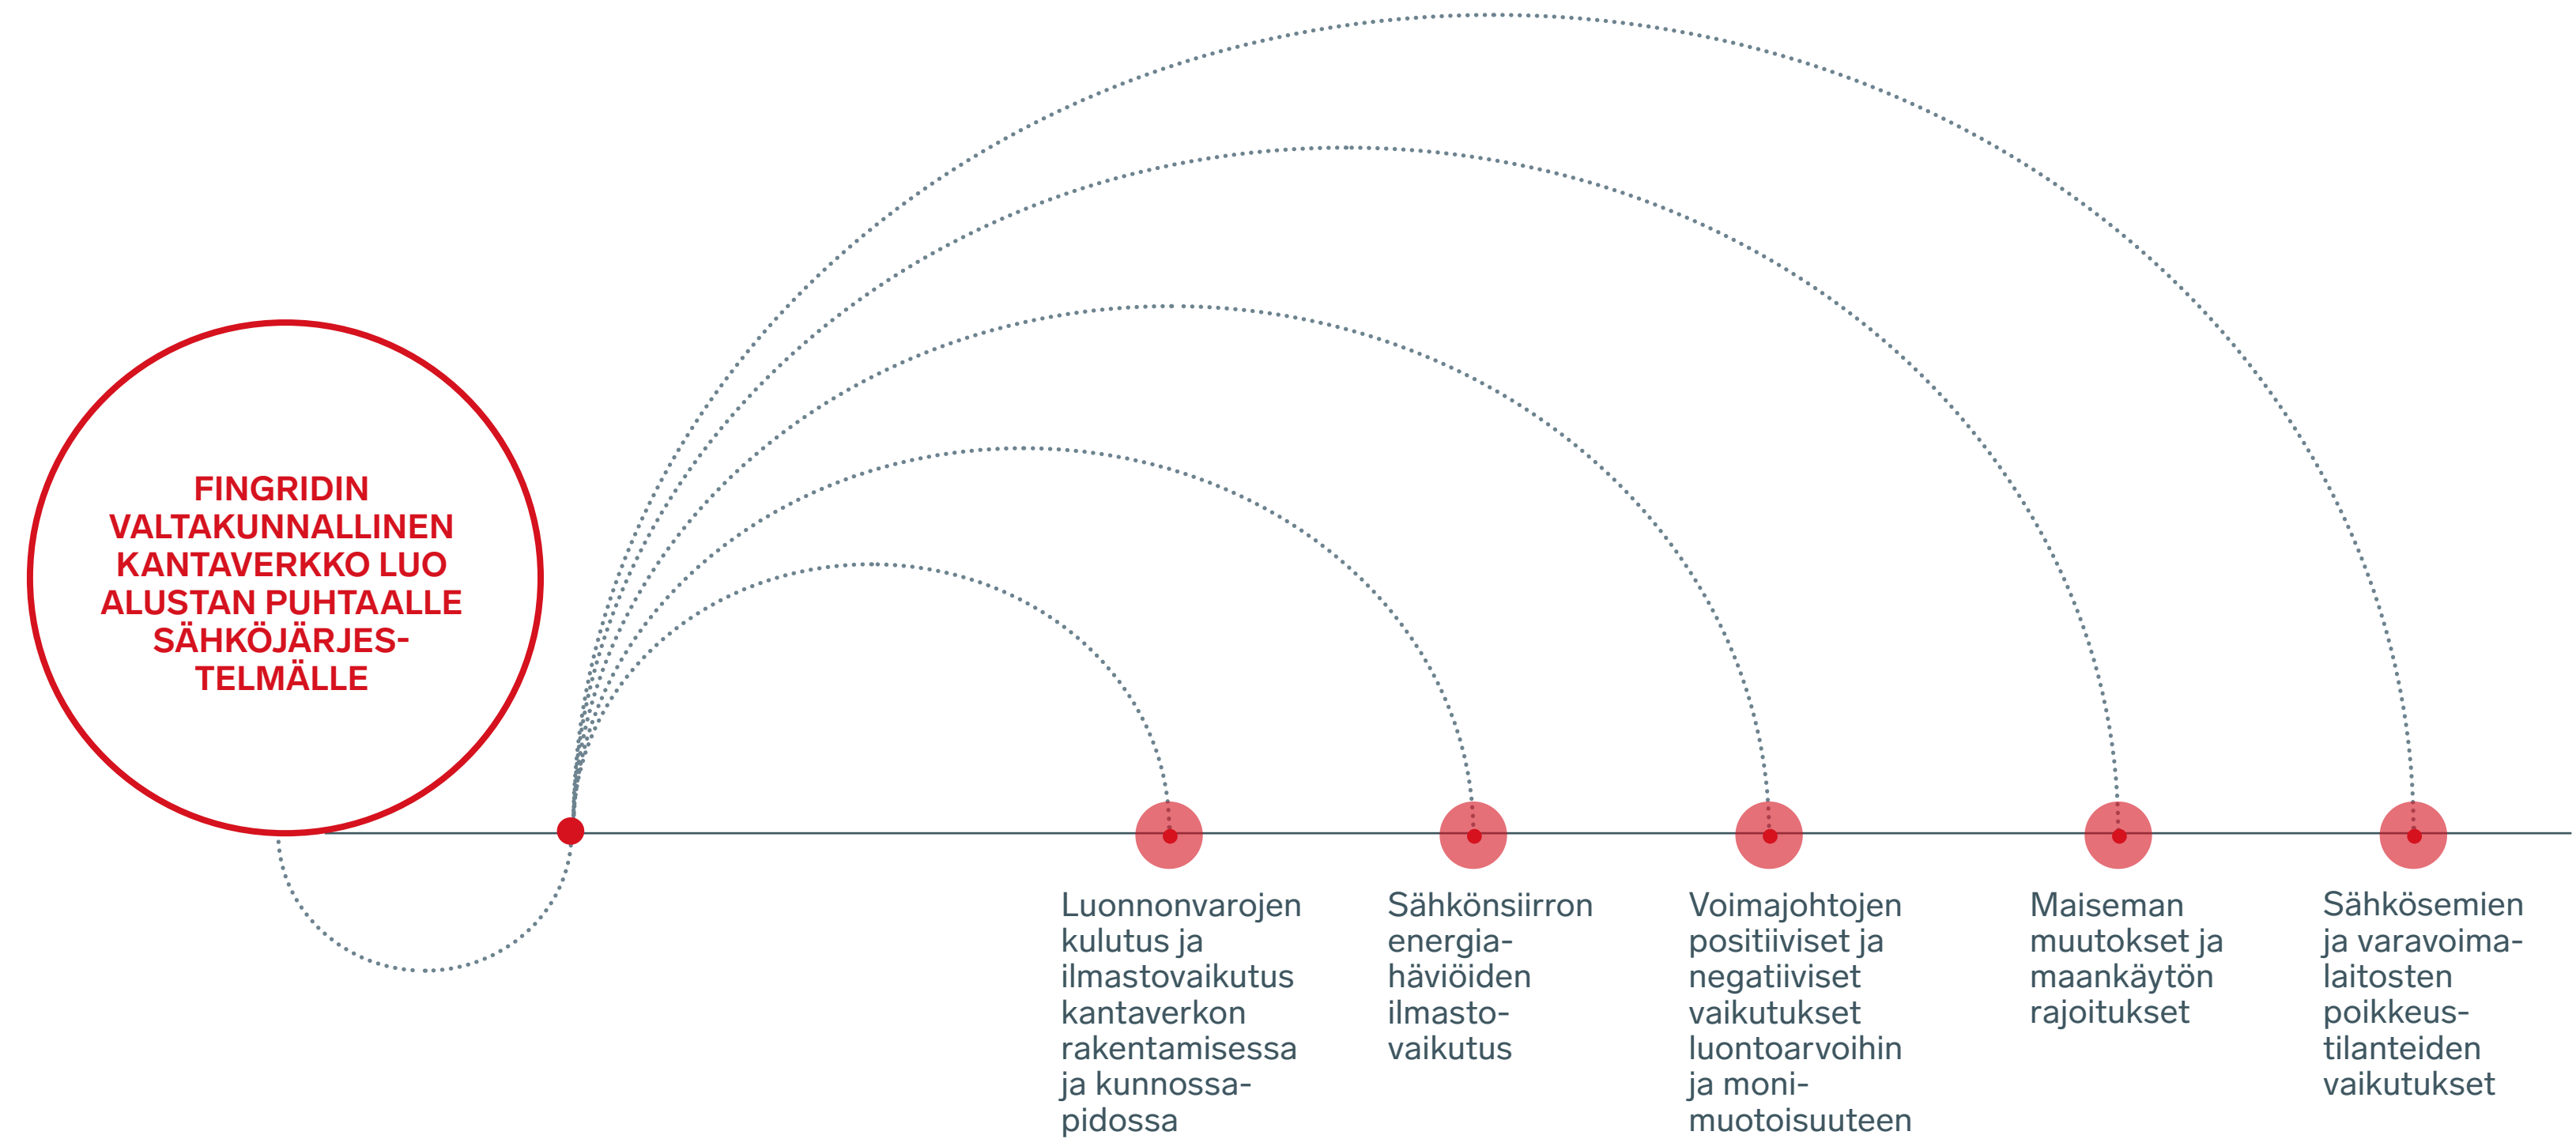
FINGRIDIN VALTAKUNNALLINEN KANTAVERKKO LUO ALUSTAN PUHTAALLE SÄHKÖJÄRJESTELMÄLLE

Luonnonvarojen kulutus ja ilmastovaikutus kantaverkon rakentamisessa ja kunnossapidossa

Sähkönsiirron energiahäviöiden ilmastovaikutus

Voimajohtojen positiiviset ja negatiiviset vaikutukset luontoarvoihin ja monimuotoisuuteen

Maiseman muutokset ja maankäytön rajoitukset

Sähkösemien ja varavoimalaitosten poikkeustilanteiden vaikutukset